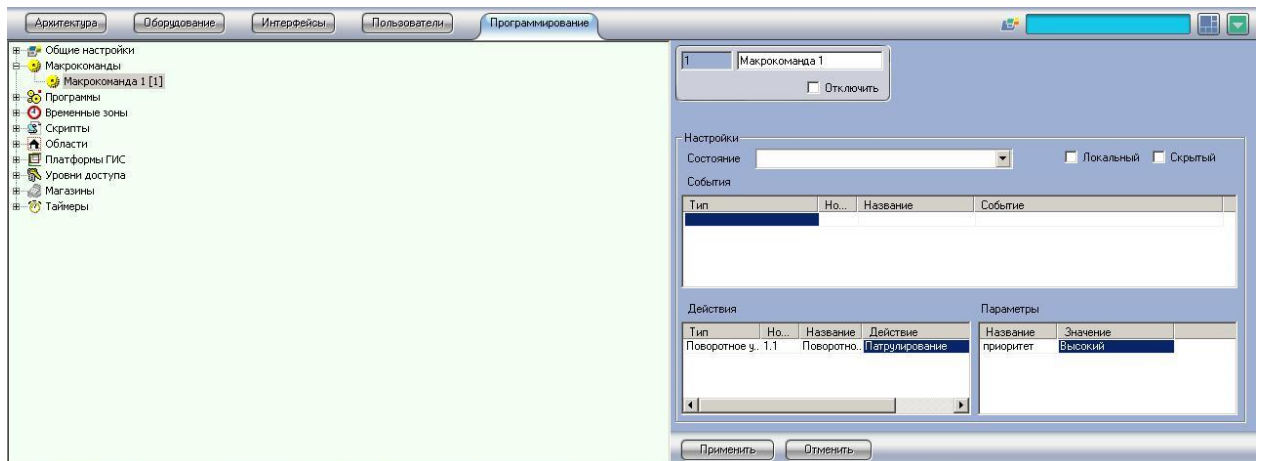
Архитектура | Оборудование | Интерфейсы | Пользователи | Программирование

Общие настройки
Макрокоманды
Макрокоманда 1 [1]
Программы
Временные зоны
Скрипты
Области
Платформы ГИС
Уровни доступа
Магазины
Таймеры

1 | Макрокоманда 1
Отключить

Настройки
Состояние
Локальный
Скрытый
События

| Тип | Но... | Название | Событие |
|---|---|---|---|
| | | | |

Действия

| Тип | Но... | Название | Действие |
|---|---|---|---|
| Поворотное у... | 1.1 | Поворотно... | Патрулирование |

Параметры

| Название | Значение |
|---|---|
| приоритет | Высокий |

Применить | Отменить